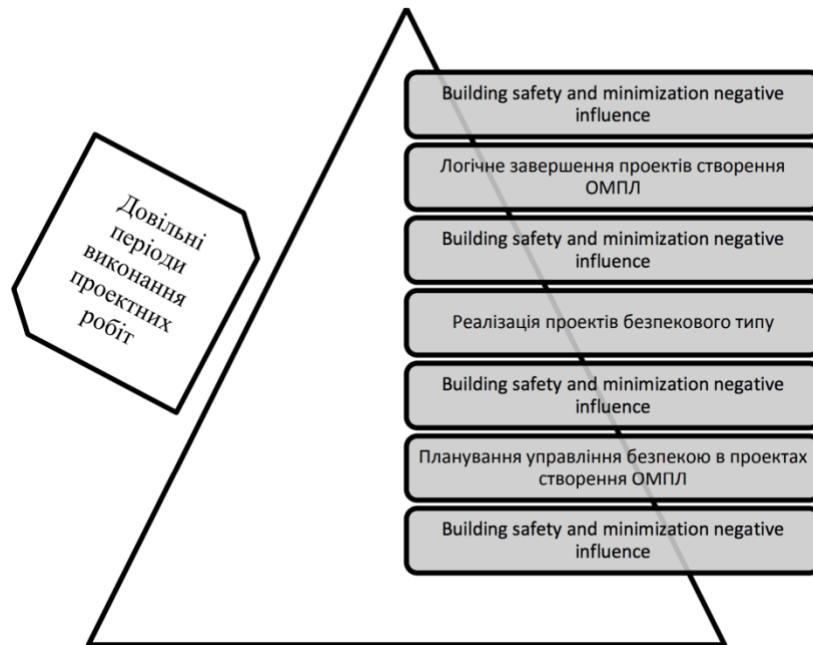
Довільні періоди виконання проектних робіт

Building safety and minimization negative influence

Логічне завершення проектів створення ОМПЛ

Building safety and minimization negative influence

Реалізація проектів безпекового типу

Building safety and minimization negative influence

Планування управління безпекою в проектах створення ОМПЛ

Building safety and minimization negative influence